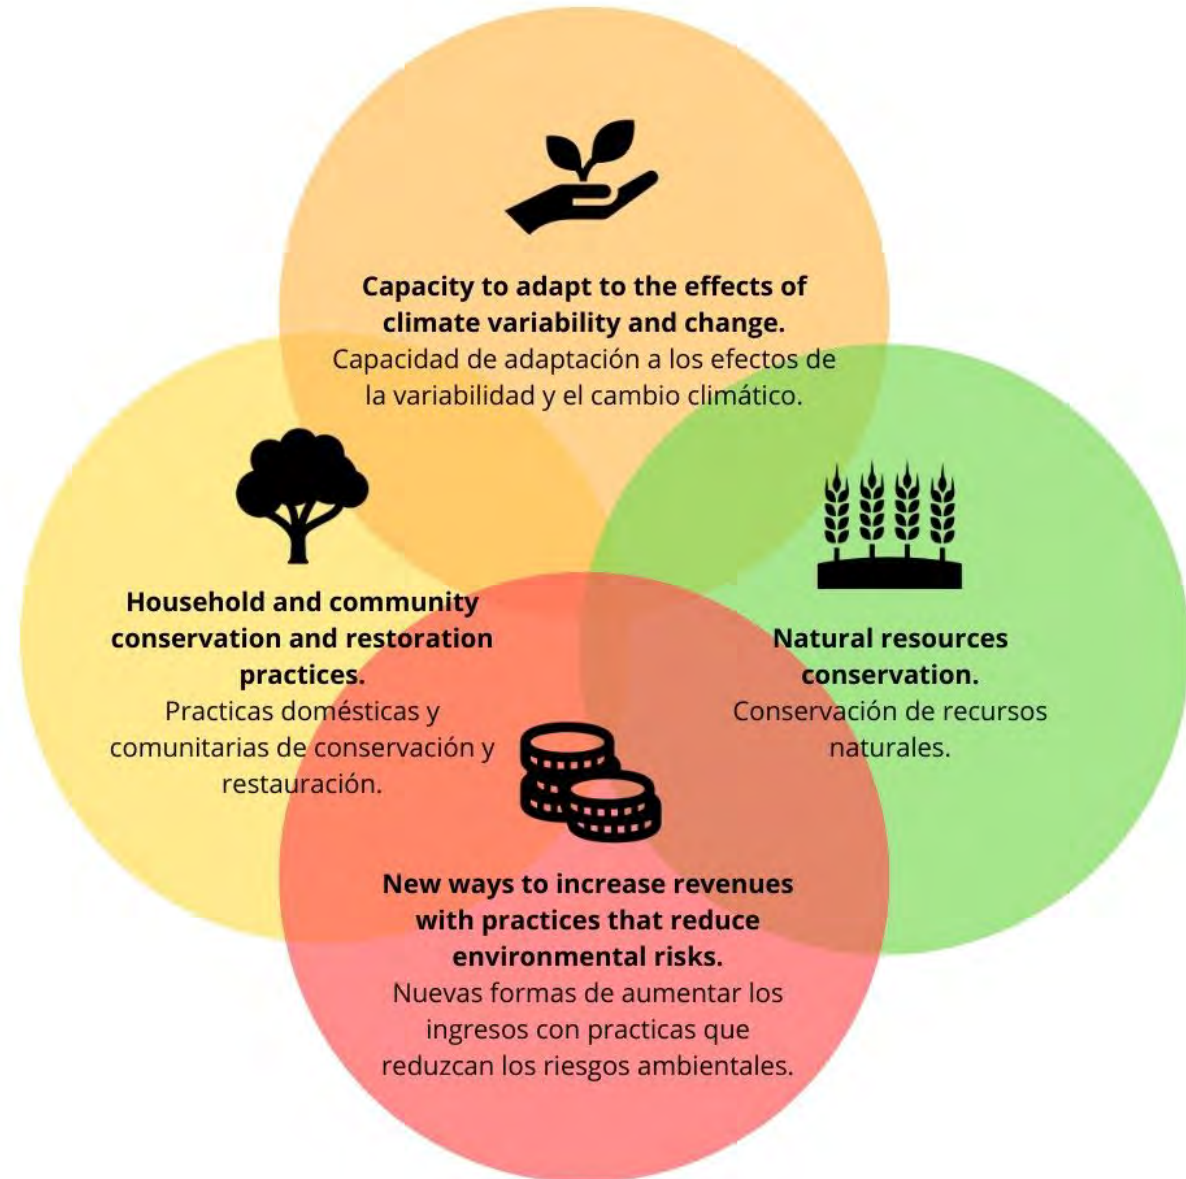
**Capacity to adapt to the effects of climate variability and change.**
Capacidad de adaptación a los efectos de la variabilidad y el cambio climático.

**Household and community conservation and restoration practices.**
Practicas domésticas y comunitarias de conservación y restauración.

**Natural resources conservation.**
Conservación de recursos naturales.

**New ways to increase revenues with practices that reduce environmental risks.**
Nuevas formas de aumentar los ingresos con practicas que reduzcan los riesgos ambientales.